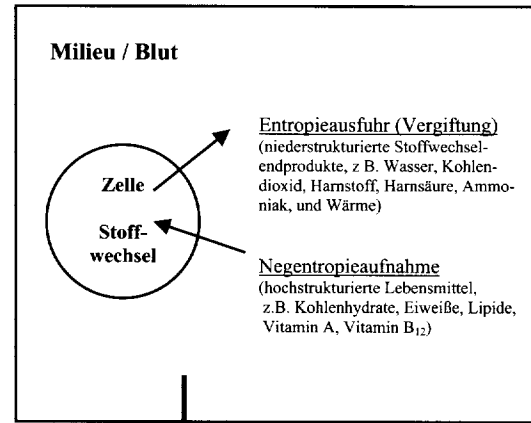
Milieu / Blut

Zelle

Stoffwechsel

Entropieausfuhr (Vergiftung)
(niederstrukturierte Stoffwechselendprodukte, z B. Wasser, Kohlendioxid, Harnstoff, Harnsäure, Ammoniak, und Wärme)

Negentropieaufnahme
(hochstrukturierte Lebensmittel, z.B. Kohlenhydrate, Eiweiße, Lipide, Vitamin A, Vitamin $B_{12}$)